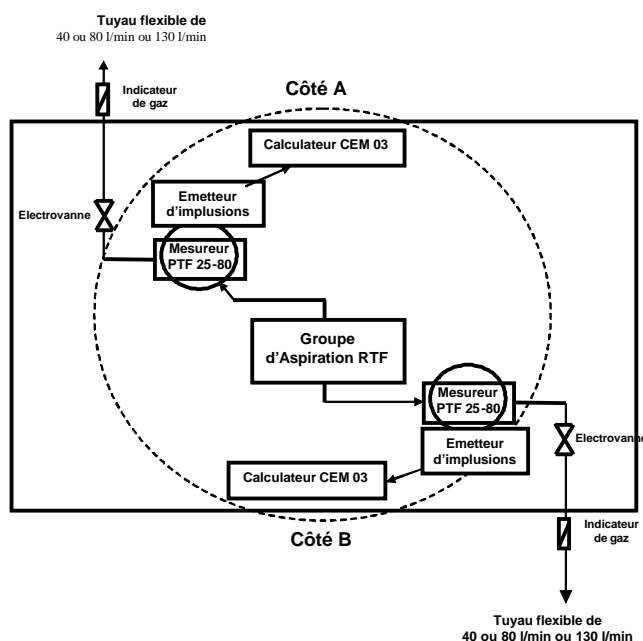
Tuyau flexible de
40 ou 80 l/min ou 130 l/min

Indicateur de gaz

Côté A

Calculateur CEM 03

Emetteur d'implusions

Electrovanne

Mesureur PTF 25-80

Groupe d'Aspiration RTF

Mesureur PTF 25-80

Electrovanne

Emetteur d'implusions

Calculateur CEM 03

Côté B

Indicateur de gaz

Tuyau flexible de
40 ou 80 l/min ou 130 l/min